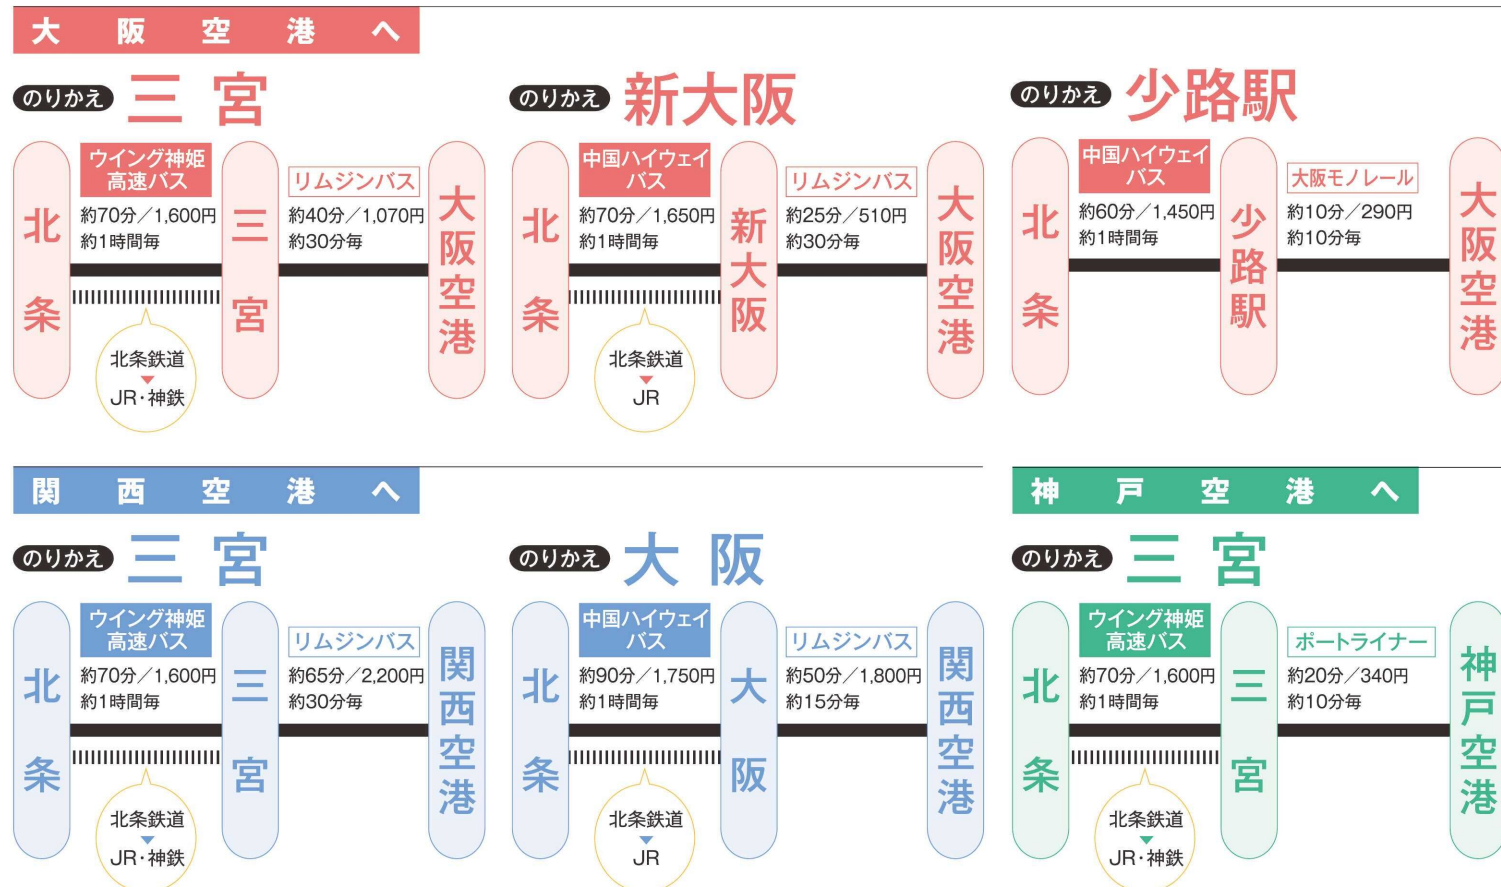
大阪空港へ

のりかえ 三宮

北条

ウイング神姫高速バス
約70分／1,600円
約1時間毎

北条鉄道
JR・神鉄

三宮

リムジンバス
約40分／1,070円
約30分毎

大阪空港

のりかえ 新大阪

北条

中国ハイウェイバス
約70分／1,650円
約1時間毎

北条鉄道
JR

新大阪

リムジンバス
約25分／510円
約30分毎

大阪空港

のりかえ 少路駅

北条

中国ハイウェイバス
約60分／1,450円
約1時間毎

少路駅

大阪モノレール
約10分／290円
約10分毎

大阪空港

関西空港へ

のりかえ 三宮

北条

ウイング神姫高速バス
約70分／1,600円
約1時間毎

北条鉄道
JR・神鉄

三宮

リムジンバス
約65分／2,200円
約30分毎

関西空港

のりかえ 大阪

北条

中国ハイウェイバス
約90分／1,750円
約1時間毎

北条鉄道
JR

大阪

リムジンバス
約50分／1,800円
約15分毎

関西空港

神戸空港へ

のりかえ 三宮

北条

ウイング神姫高速バス
約70分／1,600円
約1時間毎

北条鉄道
JR・神鉄

三宮

ポートライナー
約20分／340円
約10分毎

神戸空港